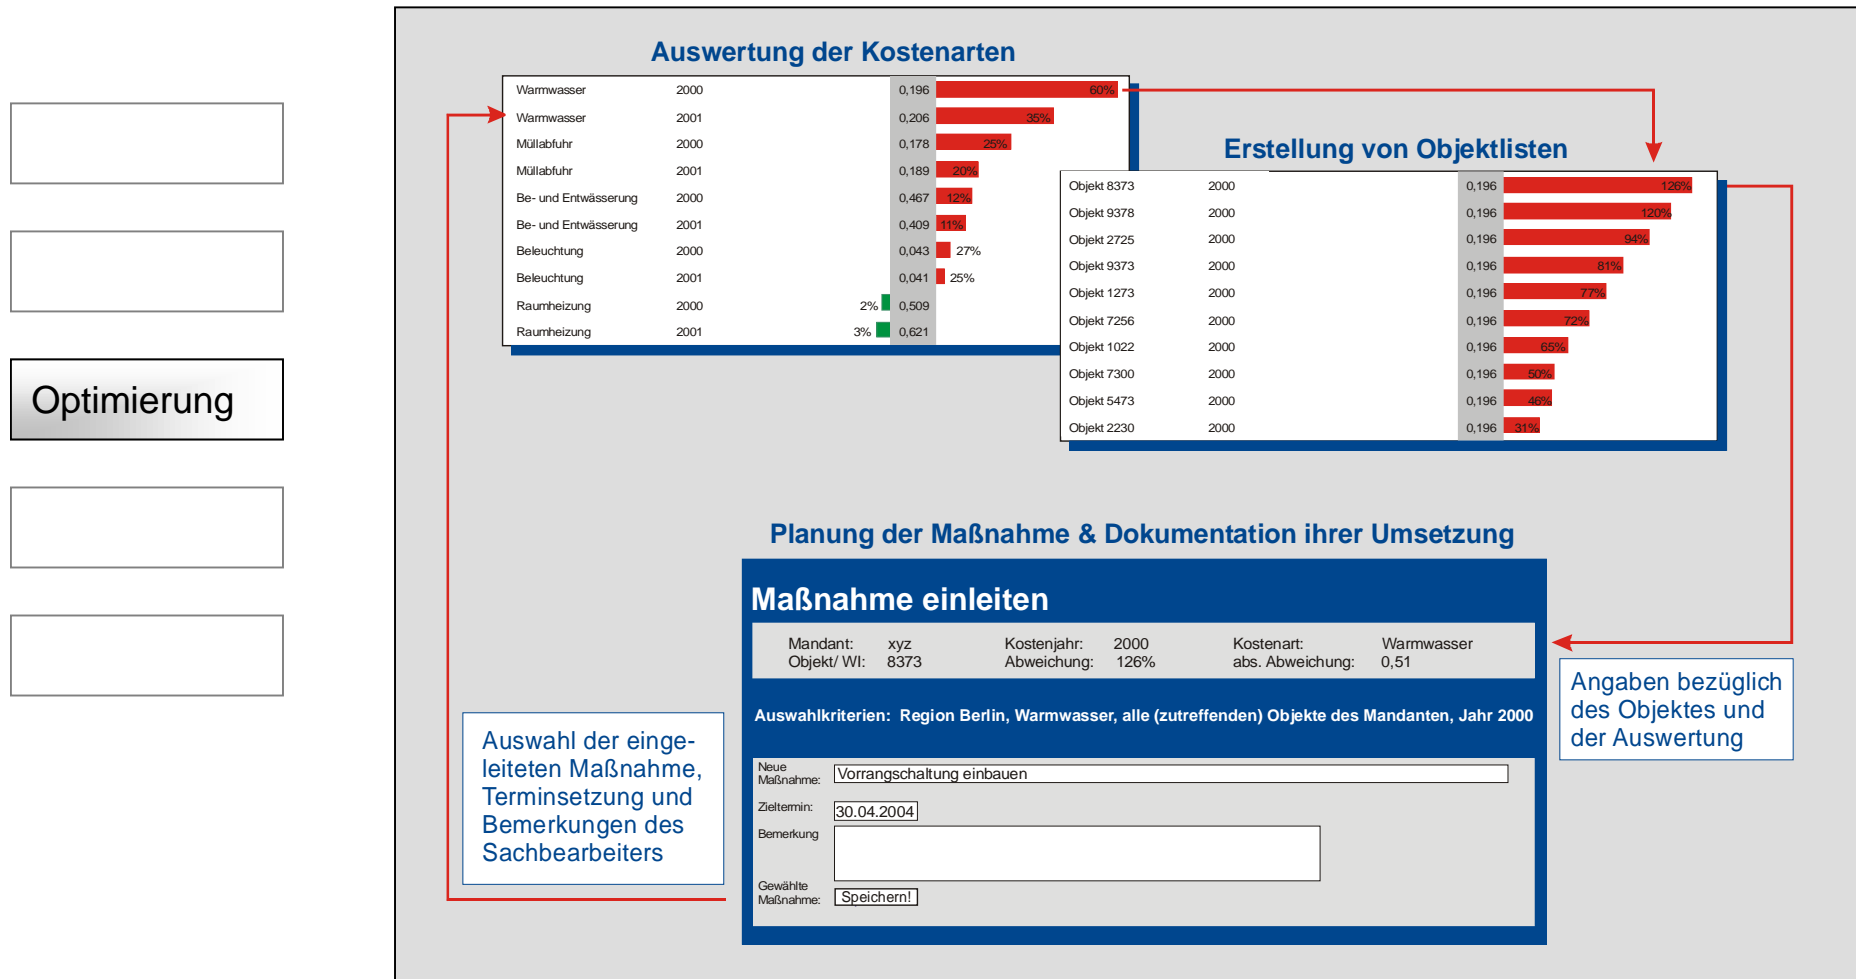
Optimierung

Auswertung der Kostenarten

| | | | | |
|---|---|---|---|---|
| Warmwasser | 2000 | | 0,196 | 60% |
| Warmwasser | 2001 | | 0,206 | 35% |
| Müllabfuhr | 2000 | | 0,178 | 25% |
| Müllabfuhr | 2001 | | 0,189 | 20% |
| Be- und Entwässerung | 2000 | | 0,467 | 12% |
| Be- und Entwässerung | 2001 | | 0,409 | 11% |
| Beleuchtung | 2000 | | 0,043 | 27% |
| Beleuchtung | 2001 | | 0,041 | 25% |
| Raumheizung | 2000 | 2% | 0,509 | |
| Raumheizung | 2001 | 3% | 0,621 | |

Erstellung von Objektlisten

| | | | |
|---|---|---|---|
| Objekt 8373 | 2000 | 0,196 | 126% |
| Objekt 9378 | 2000 | 0,196 | 120% |
| Objekt 2725 | 2000 | 0,196 | 94% |
| Objekt 9373 | 2000 | 0,196 | 81% |
| Objekt 1273 | 2000 | 0,196 | 77% |
| Objekt 7256 | 2000 | 0,196 | 72% |
| Objekt 1022 | 2000 | 0,196 | 65% |
| Objekt 7300 | 2000 | 0,196 | 50% |
| Objekt 5473 | 2000 | 0,196 | 46% |
| Objekt 2230 | 2000 | 0,196 | 31% |

Planung der Maßnahme & Dokumentation ihrer Umsetzung

Maßnahme einleiten

Mandant: xyz Kostenjahr: 2000 Kostenart: Warmwasser
Objekt/ WI: 8373 Abweichung: 126% abs. Abweichung: 0,51

Auswahlkriterien: Region Berlin, Warmwasser, alle (zutreffenden) Objekte des Mandanten, Jahr 2000

Neue Maßnahme: Vorrangschaltung einbauen
Zieltermin: 30.04.2004
Bemerkung
Gewählte Maßnahme: Speichern!

Auswahl der eingeleiteten Maßnahme, Terminsetzung und Bemerkungen des Sachbearbeiters

Angaben bezüglich des Objektes und der Auswertung